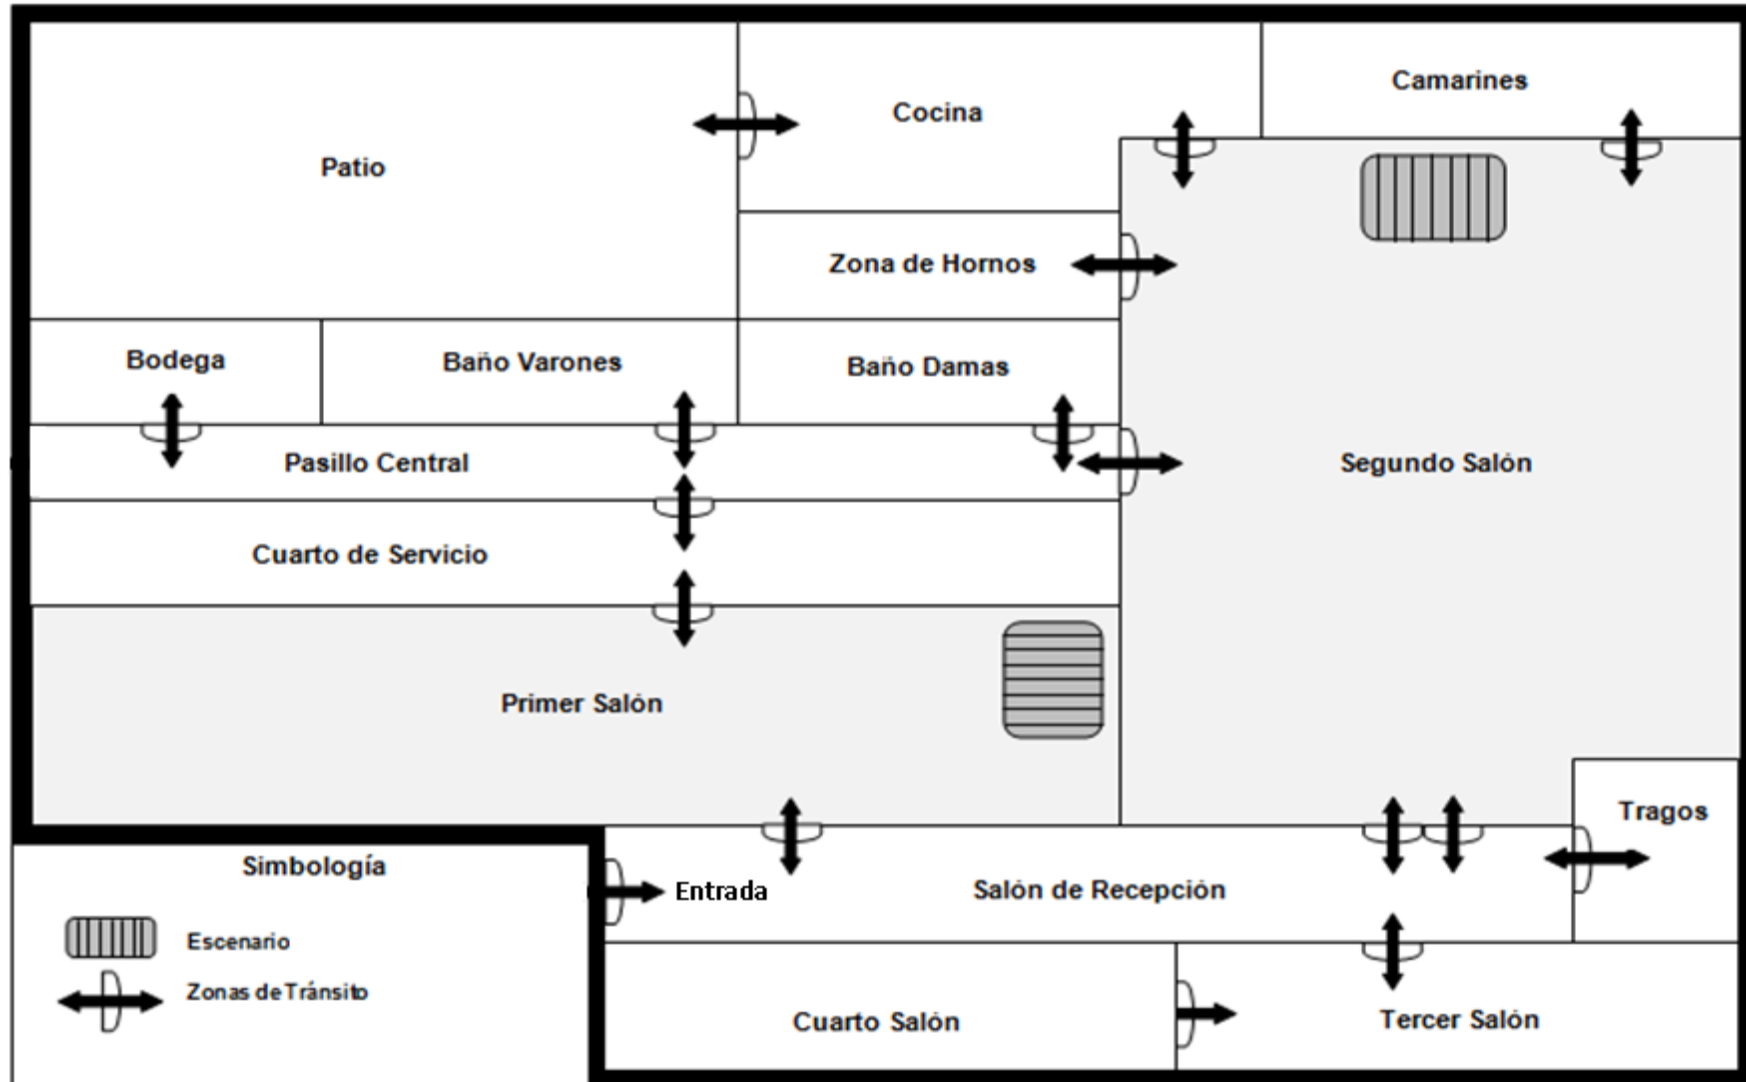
Patio

Cocina

Camarines

Zona de Hornos

Bodega

Baño Varones

Baño Damas

Pasillo Central

Segundo Salón

Cuarto de Servicio

Primer Salón

Tragos

Simbología

Entrada

Salón de Recepción

Escenario

Zonas de Tránsito

Cuarto Salón

Tercer Salón